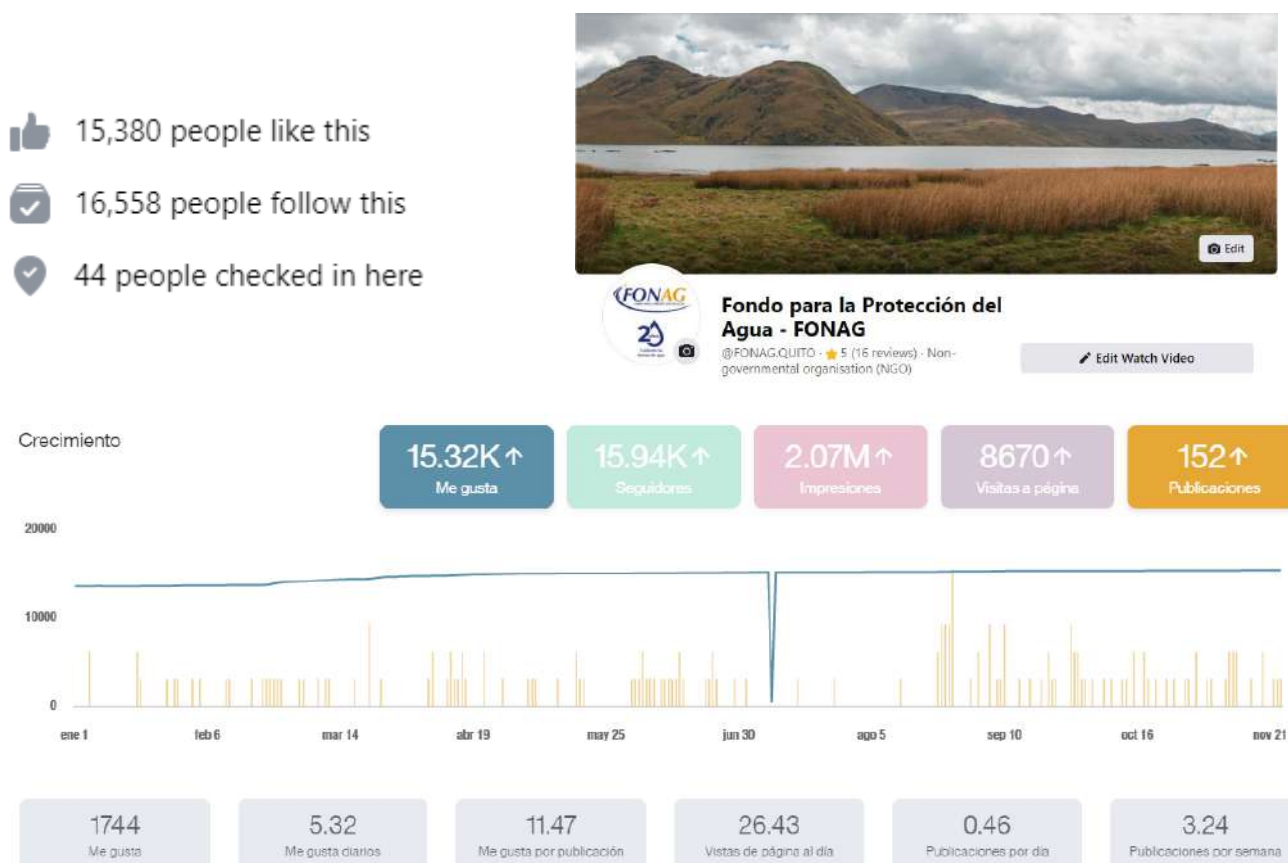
15,380 people like this

16,558 people follow this

44 people checked in here

Edit

FONAG

20

Fondo para la Protección del Agua - FONAG

@FONAG.QUITO · 5 (16 reviews) · Non-governmental organisation (NGO)

Edit Watch Video

Crecimiento

15.32K↑
Me gusta

15.94K↑
Seguidores

2.07M↑
Impresiones

8670↑
Visitas a página

152↑
Publicaciones

20000

10000

0

ene 1 feb 6 mar 14 abr 19 may 25 jun 30 ago 5 sep 10 oct 16 nov 21

1744
Me gusta

5.32
Me gusta diarios

11.47
Me gusta por publicación

26.43
Vistas de página al día

0.46
Publicaciones por día

3.24
Publicaciones por semana